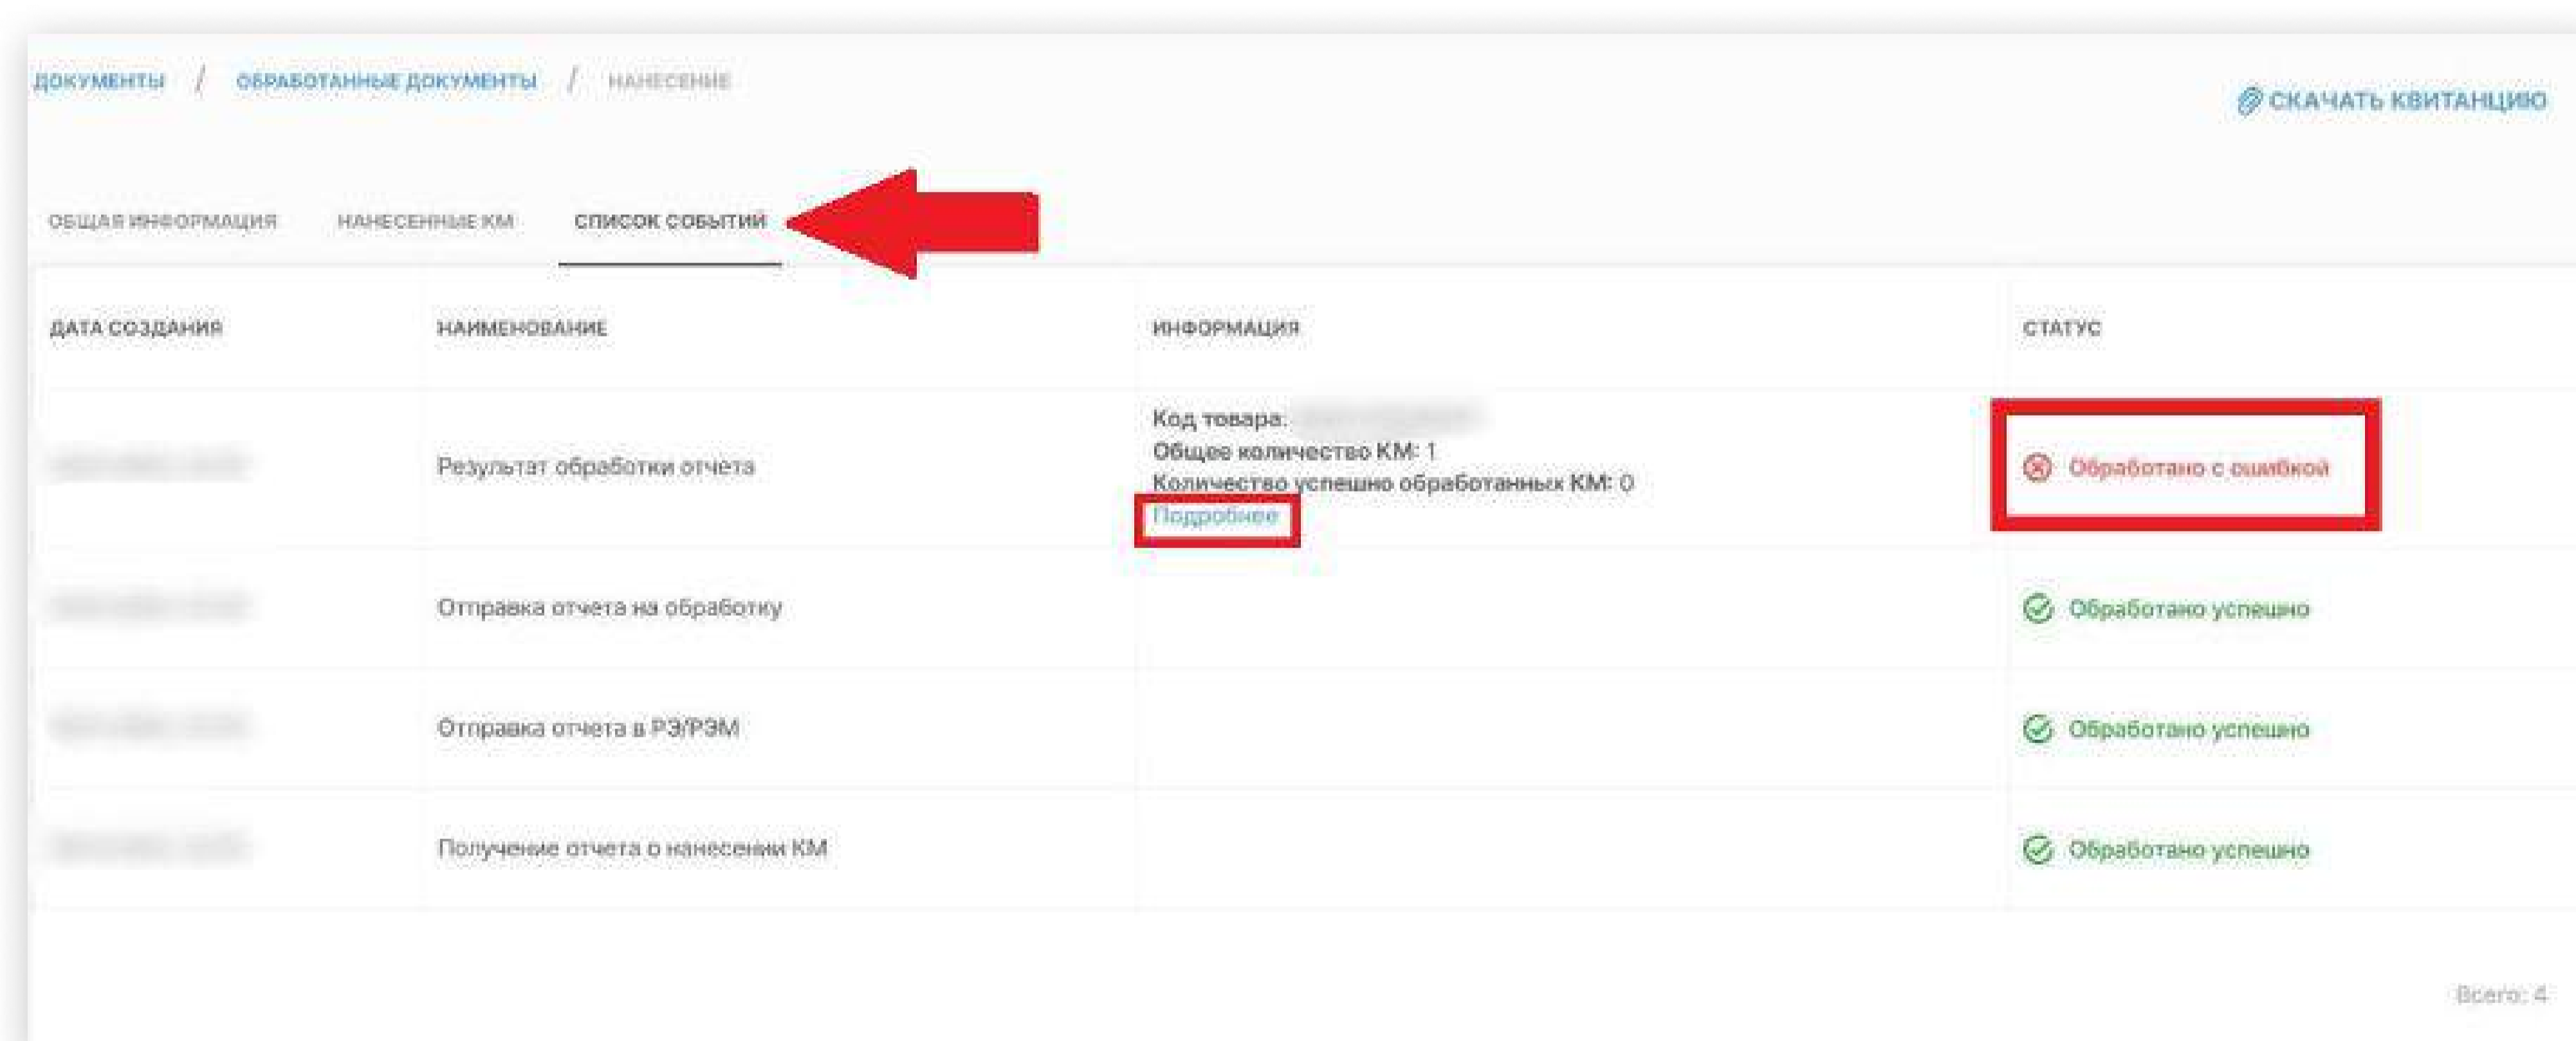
ДОКУМЕНТЫ / ОБРАБОТАННЫЕ ДОКУМЕНТЫ / НАНЕСЕНИЕ

СКАЧАТЬ КВИТАНЦИЮ

ОБЩАЯ ИНФОРМАЦИЯ НАНЕСЕННЫЕ КМ СПИСОК СОБЫТИЙ

| ДАТА СОЗДАНИЯ | НАИМЕНОВАНИЕ | ИНФОРМАЦИЯ | СТАТУС |
|---|---|---|---|
| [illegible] | Результат обработки отчета | Код товара: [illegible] Общее количество КМ: 1 Количество успешно обработанных КМ: 0 Подробнее | Обработано с ошибкой |
| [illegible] | Отправка отчета на обработку | | Обработано успешно |
| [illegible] | Отправка отчета в РЭ/РЭМ | | Обработано успешно |
| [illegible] | Получение отчета о нанесении КМ | | Обработано успешно |

Всего: 4